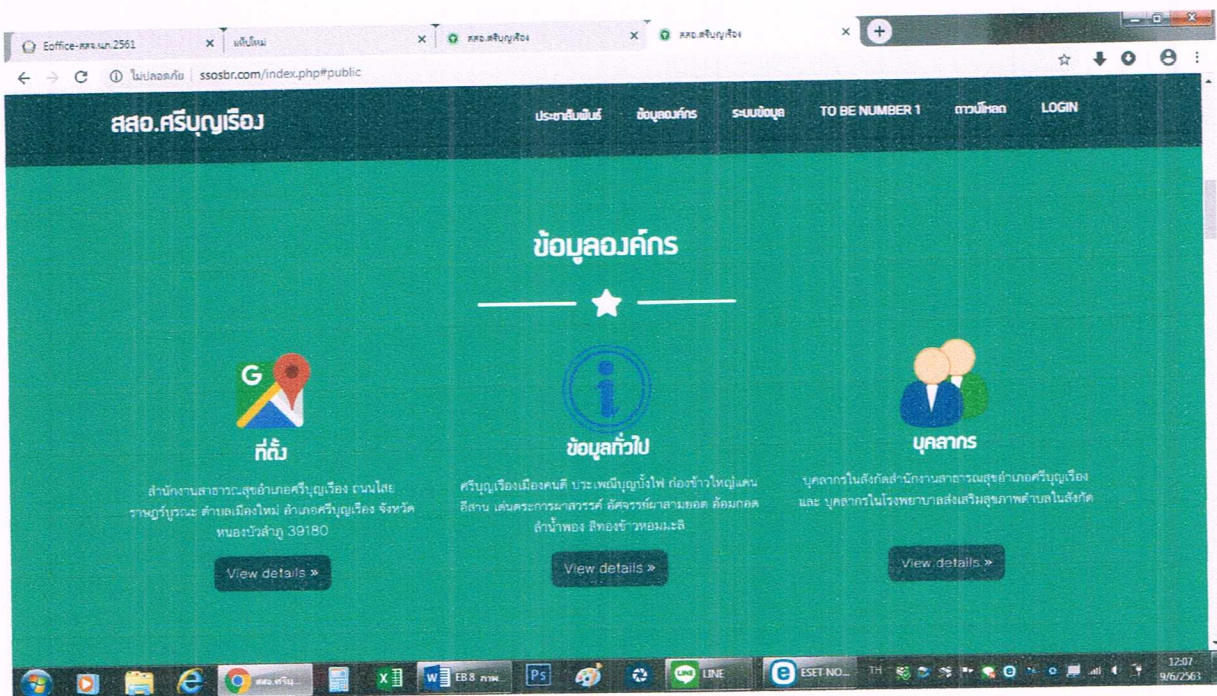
Eoffice-สสจ.นภ.2561 ×
แท็บใหม่ ×
สสอ.ศรีบุญเรือง ×
สสอ.ศรีบุญเรือง ×

ไม่ปลอดภัย | ssosbr.com/index.php#public

สสอ.ศรีบุญเรือง

ประชาสัมพันธ์ ข้อมูลองค์กร ระบบข้อมูล TO BE NUMBER 1 ดาวน์โหลด LOGIN

ข้อมูลองค์กร

ที่ตั้ง

สำนักงานสาธารณสุขอำเภอศรีบุญเรือง ถนนโสยราษฎร์บูรณะ ตำบลเมืองใหม่ อำเภอศรีบุญเรือง จังหวัดหนองบัวลำภู 39180

View details »

ข้อมูลทั่วไป

ศรีบุญเรืองเมืองคนดี ประเพณีบุญบั้งไฟ ท่องข้าวใหญ่แดนอีสาน เด่นตระการผาสวรรค์ อัศจรรย์ผาสามยอด ต้อมกอดลำน้ำพอง ลือทองข้าวหอมมะลิ

View details »

บุคลากร

บุคลากรในสังกัดสำนักงานสาธารณสุขอำเภอศรีบุญเรือง และ บุคลากรในโรงพยาบาลส่งเสริมสุขภาพตำบลในสังกัด

View details »

สสอ.ศรีบุ... EB8 ภาพ... LINE ESET NO... TH 12:07 9/6/2563